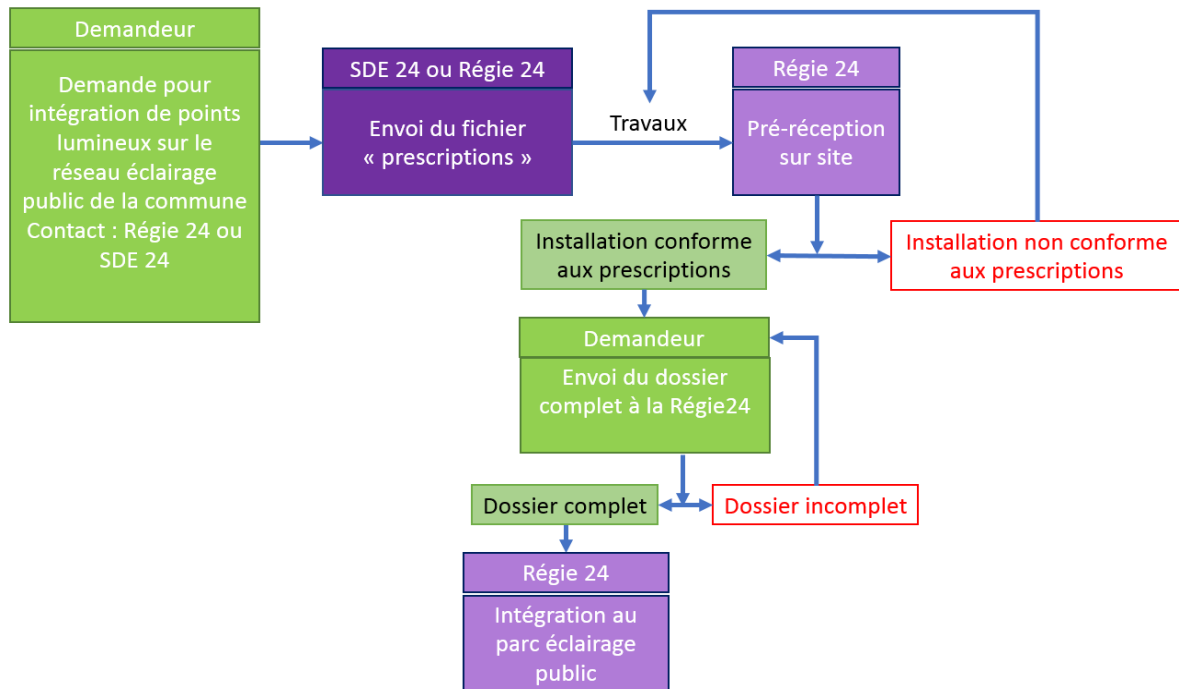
Demandeur

Demande pour intégration de points lumineux sur le réseau éclairage public de la commune Contact : Régie 24 ou SDE 24

SDE 24 ou Régie 24

Envoi du fichier « prescriptions »

Travaux

Régie 24

Pré-réception sur site

Installation conforme aux prescriptions

Installation non conforme aux prescriptions

Demandeur

Envoi du dossier complet à la Régie24

Dossier complet

Dossier incomplet

Régie 24

Intégration au parc éclairage public